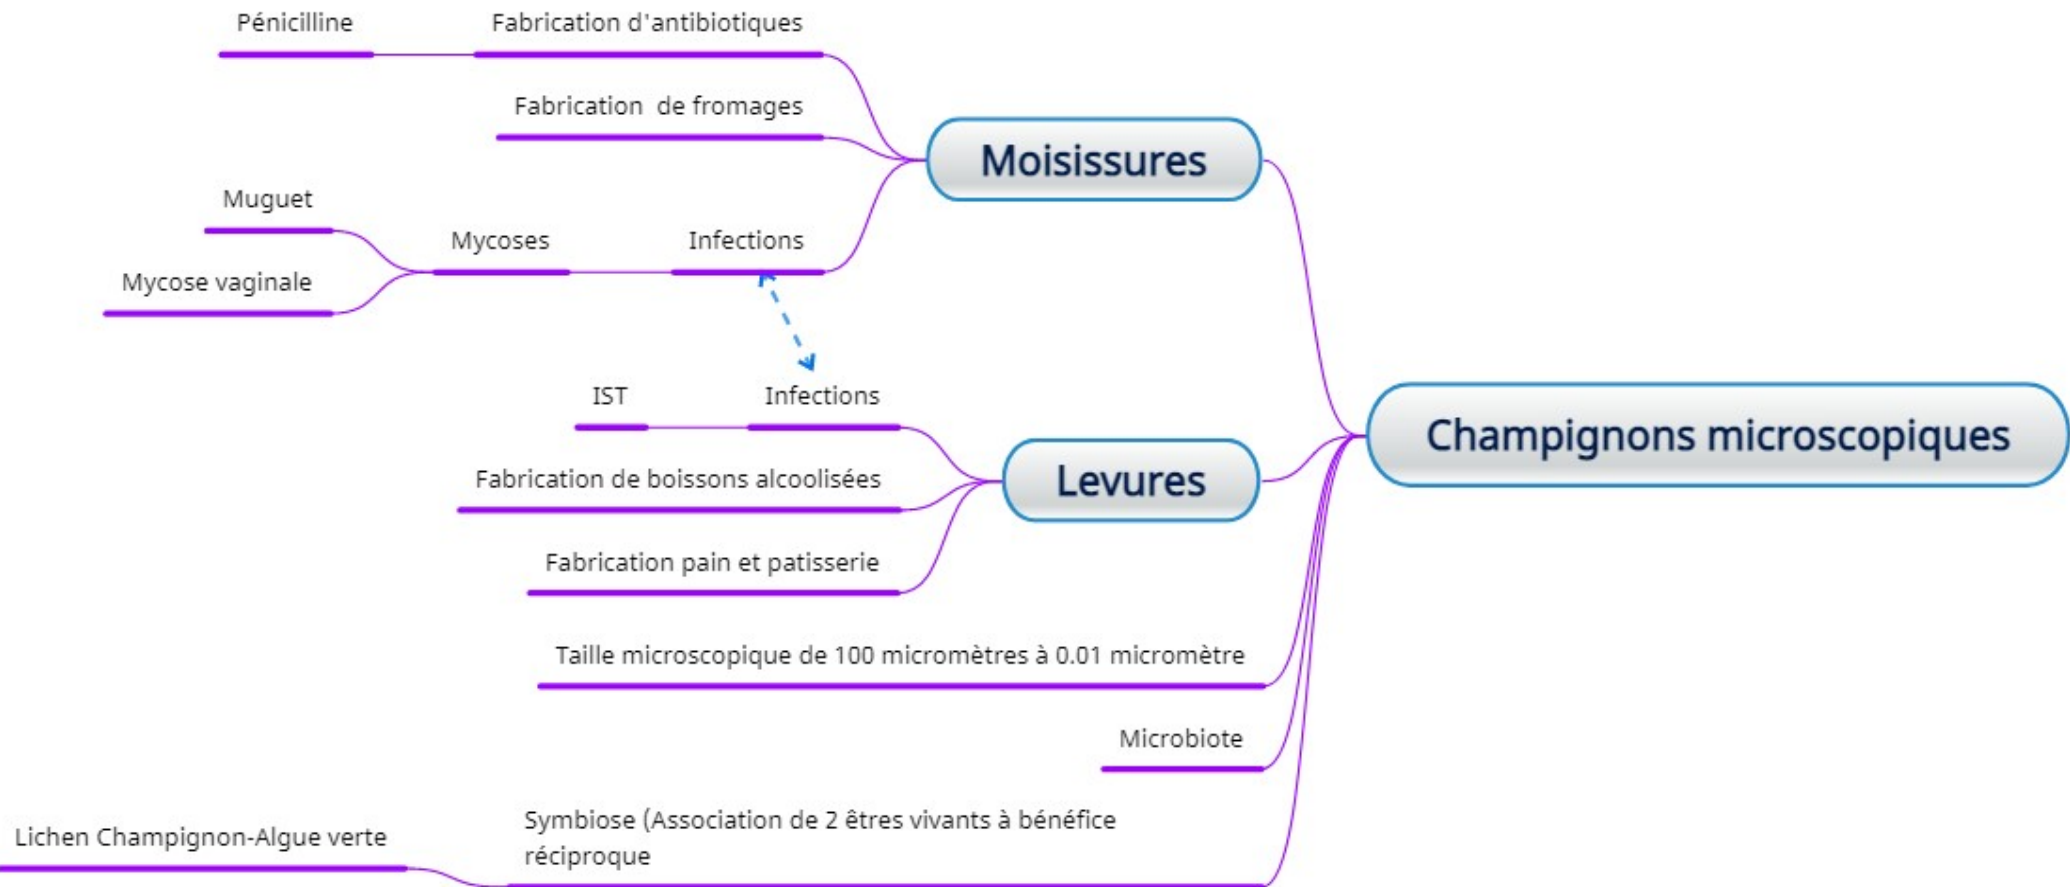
Champignons microscopiques

Moisissures

Fabrication d'antibiotiques

Pénicilline

Fabrication de fromages

Infections

Mycoses

Muguet

Mycose vaginale

Levures

Infections

IST

Fabrication de boissons alcoolisées

Fabrication pain et patisserie

Taille microscopique de 100 micromètres à 0.01 micromètre

Microbiote

Symbiose (Association de 2 êtres vivants à bénéfice réciproque

Lichen Champignon-Algue verte